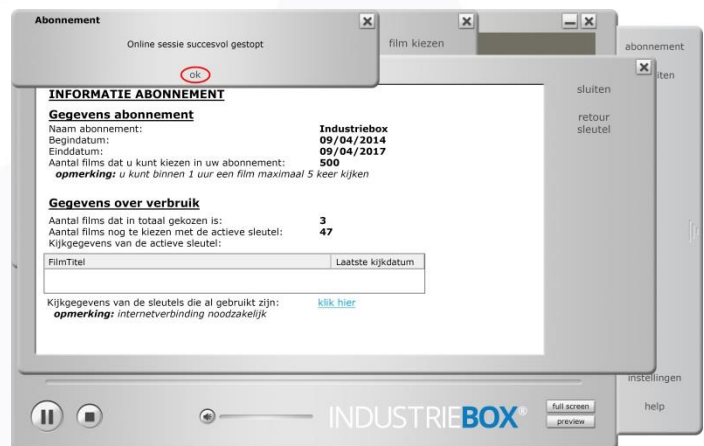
Abonnement
Online sessie succesvol gestopt
ok

film kiezen

abonnement
sluiten

INFORMATIE ABONNEMENT

sluiten
retour sleutel

Gegevens abonnement

| | |
|---|---|
| Naam abonnement: | Industriebox |
| Begindatum: | 09/04/2014 |
| Einddatum: | 09/04/2017 |
| Aantal films dat u kunt kiezen in uw abonnement: | 500 |

opmerking: u kunt binnen 1 uur een film maximaal 5 keer kijken

Gegevens over verbruik

| | |
|---|---|
| Aantal films dat in totaal gekozen is: | 3 |
| Aantal films nog te kiezen met de actieve sleutel: | 47 |

Kijkgegevens van de actieve sleutel:

| FilmTitel | Laatste kijkdatum |
|---|---|
| | |

Kijkgegevens van de sleutels die al gebruikt zijn: klik hier
opmerking: internetverbinding noodzakelijk

instellingen
help

INDUSTRIEBOX®
full screen
preview